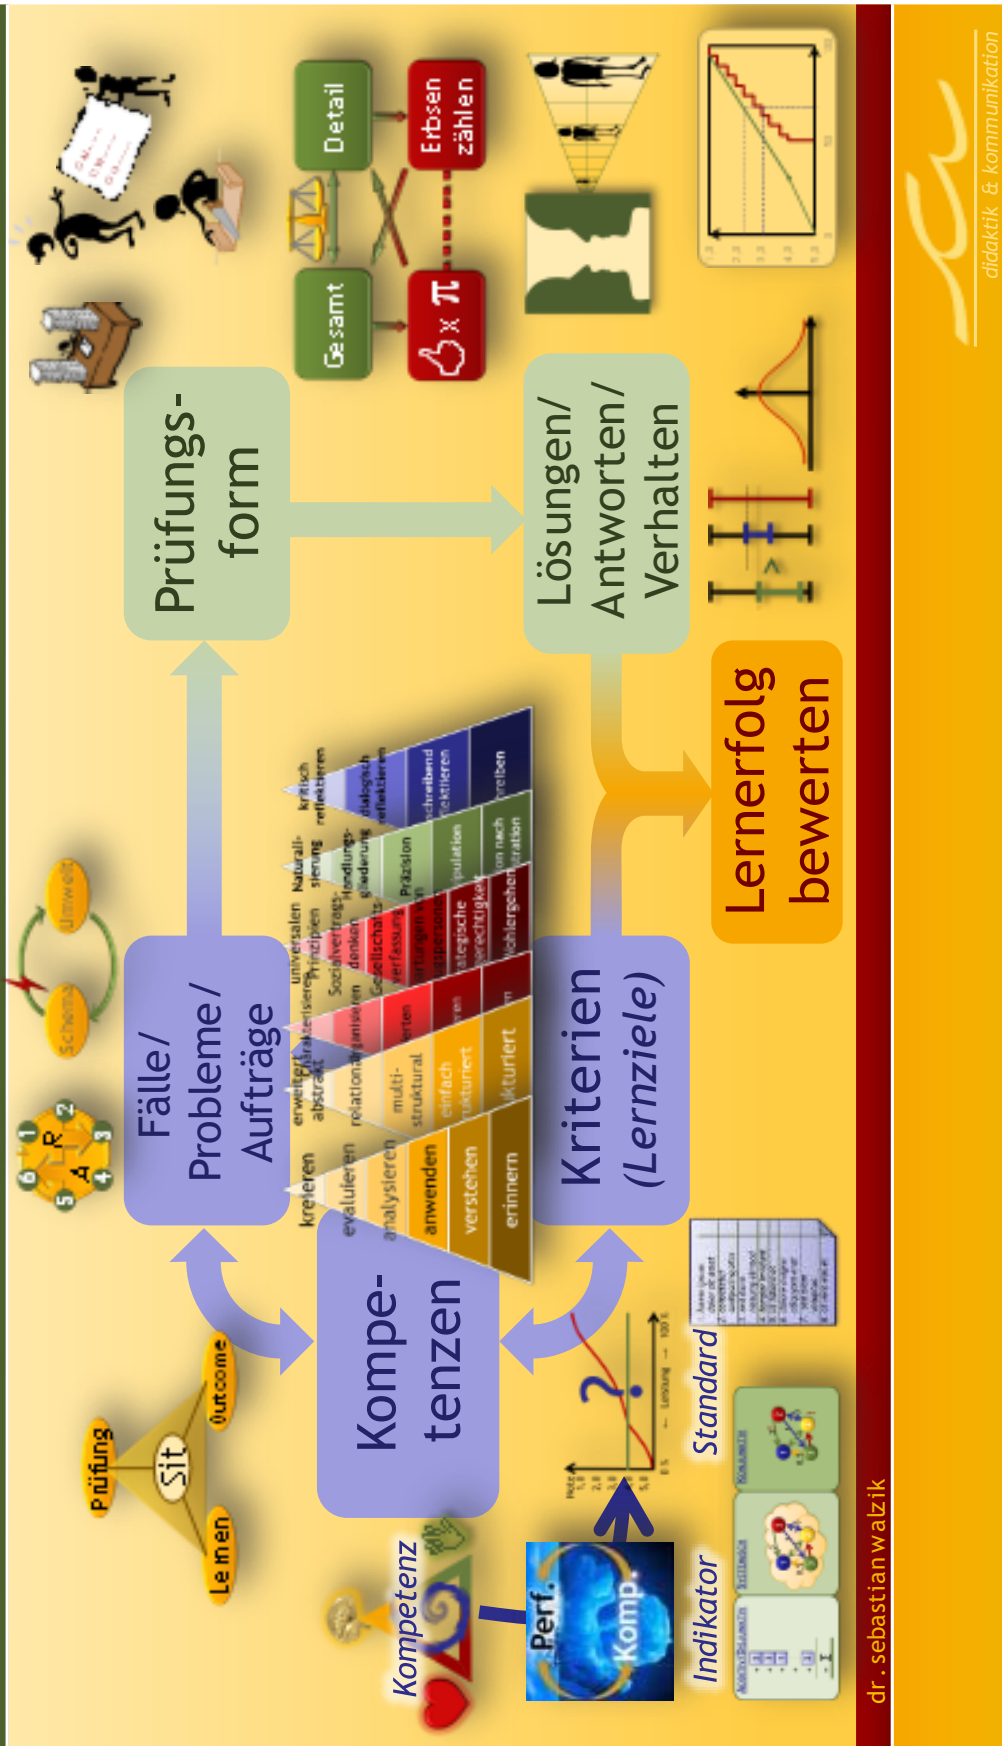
Prüfungsform

Fälle/ Probleme/ Aufträge

Kompetenzen

Kriterien (Lernziele)

Lösungen/ Antworten/ Verhalten

Lernerfolg bewerten

Gesamt

Detail

Erbsen zählen

$\times \pi$

Prüfung

Sit

Outcome

Lernen

Schema

Umwelt

R

A

1

2

3

4

5

6

kreieren

evaluieren

analysieren

anwenden

verstehen

erinnern

erweitert abstrakt

relational

multistrukturell

einfach strukturiert

unstrukturiert

universalen Prinzipien

Naturalisierung

kritisch reflektieren

Präzision

Kompetenz

Perf.

Komp.

Standard

Indikator

dr. sebastian walzik

didaktik & kommunikation